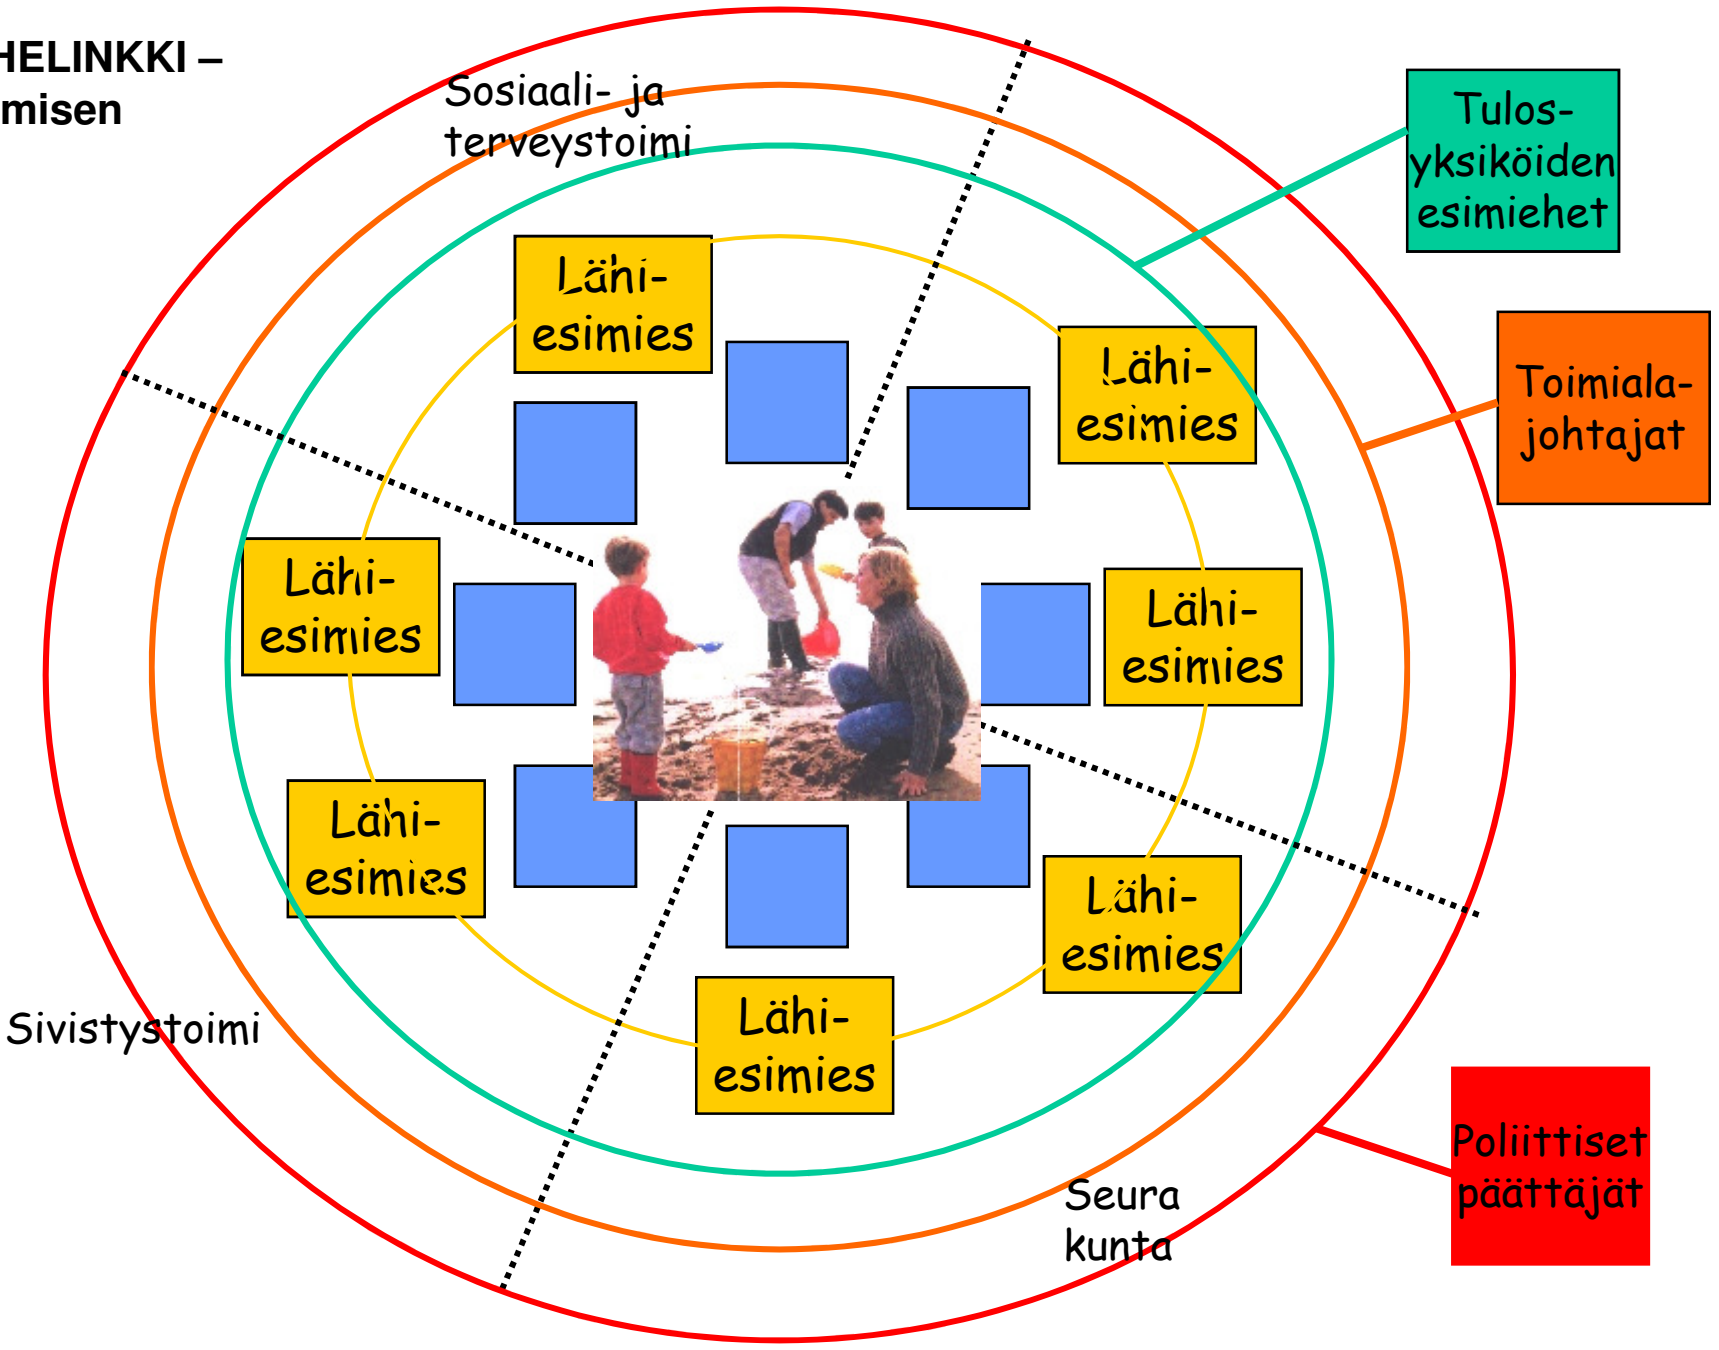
HELINKKI –
misen

Sosiaali- ja terveystoimi

Tulos-yksiköiden esimiehet

Toimiala-johtajat

Lähi-esimies

Lähi-esimies

Lähi-esimies

Lähi-esimies

Lähi-esimies

Lähi-esimies

Lähi-esimies

Sivistystoimi

Seura kunta

Poliittiset päättäjät